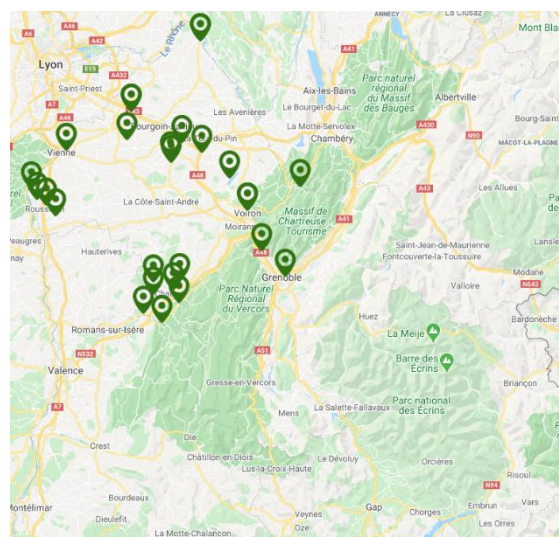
ANNECY
La Clusaz
Mont Bla
A6
A46
A42
Le Rhône
Lyon
E15
A41
Aix-les-Bains
Albertville
Parc naturel régional du Massif des Bauges
Le Bourget-du-Lac
A432
Saint-Priest
A7
A43
Les Avenières
Bourgoin-
A46
-du-Pin
La Motte-Servolex
A430
N90
Bourg-Saint
Vienne
Chambéry
MACOT-LA-PLAGNE
A48
La Côte-Saint-André
A43
Les Allues
Roussi
Voiron
Massif de Chartreuse - Tourisme
A41
Peaugres
Moirans
Hauterives
Saint-Jean-de-Maurienne
Fontcouverte-la-Toussuire
A48
Grenoble
Valloire
Modane
N543
Parc Naturel Régional du Vercors
Romans-sur-Isère
Huez
Bardonèche
N532
La Meije
Valence
A51
Barre des Écrins
Gresse-en-Vercors
Briançon
A7
Parc national des Écrins
Mens
La Salette-Fallavaux
Crest
Die
Châtillon-en-Diois
Lus-la-Croix-Haute
Le Dévoluy
Orcières
Risoul
N94
Bourdeaux
Montélimar
Dieulefit
Gap
Embrun
Vars
Veynes
Chorges
Les Orres
La Motte-Chalancon
Oze